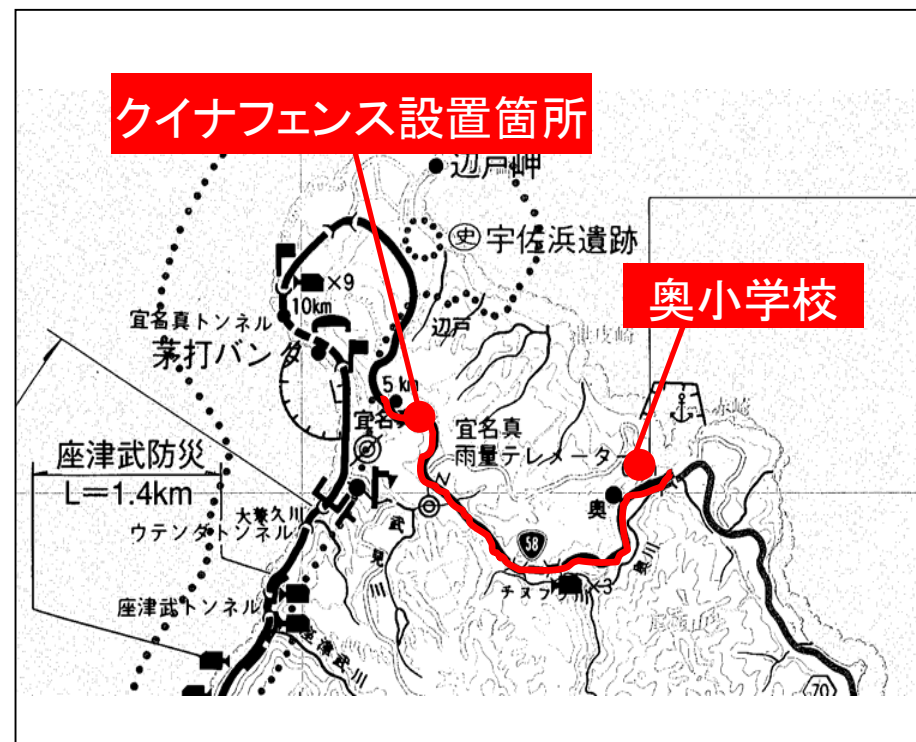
クイナフェンス設置箇所

辺戸岬

宇佐浜遺跡

奥小学校

×9

10km

宜名真トンネル

茅打バンタ

辺戸

5km

宜名真

宜名真
雨量テレメーター

座津武防災
L＝1.4km

大養久川

ウテンダトンネル

奥

58

座津武トンネル

チヌフク川 ×3

70